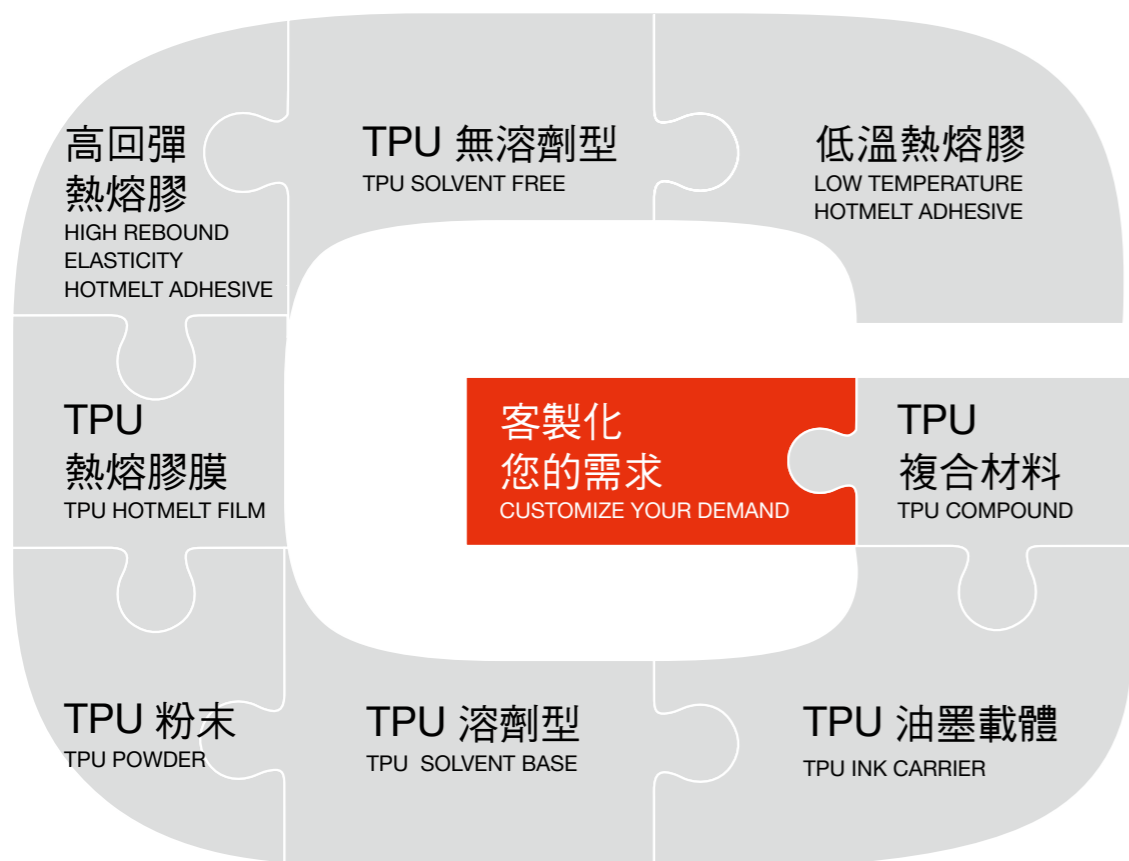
高回彈
熱熔膠
HIGH REBOUND
ELASTICITY
HOTMELT ADHESIVE

TPU 無溶劑型
TPU SOLVENT FREE

低溫熱熔膠
LOW TEMPERATURE
HOTMELT ADHESIVE

TPU
熱熔膠膜
TPU HOTMELT FILM

客製化
您的需求
CUSTOMIZE YOUR DEMAND

TPU
複合材料
TPU COMPOUND

TPU 粉末
TPU POWDER

TPU 溶劑型
TPU SOLVENT BASE

TPU 油墨載體
TPU INK CARRIER